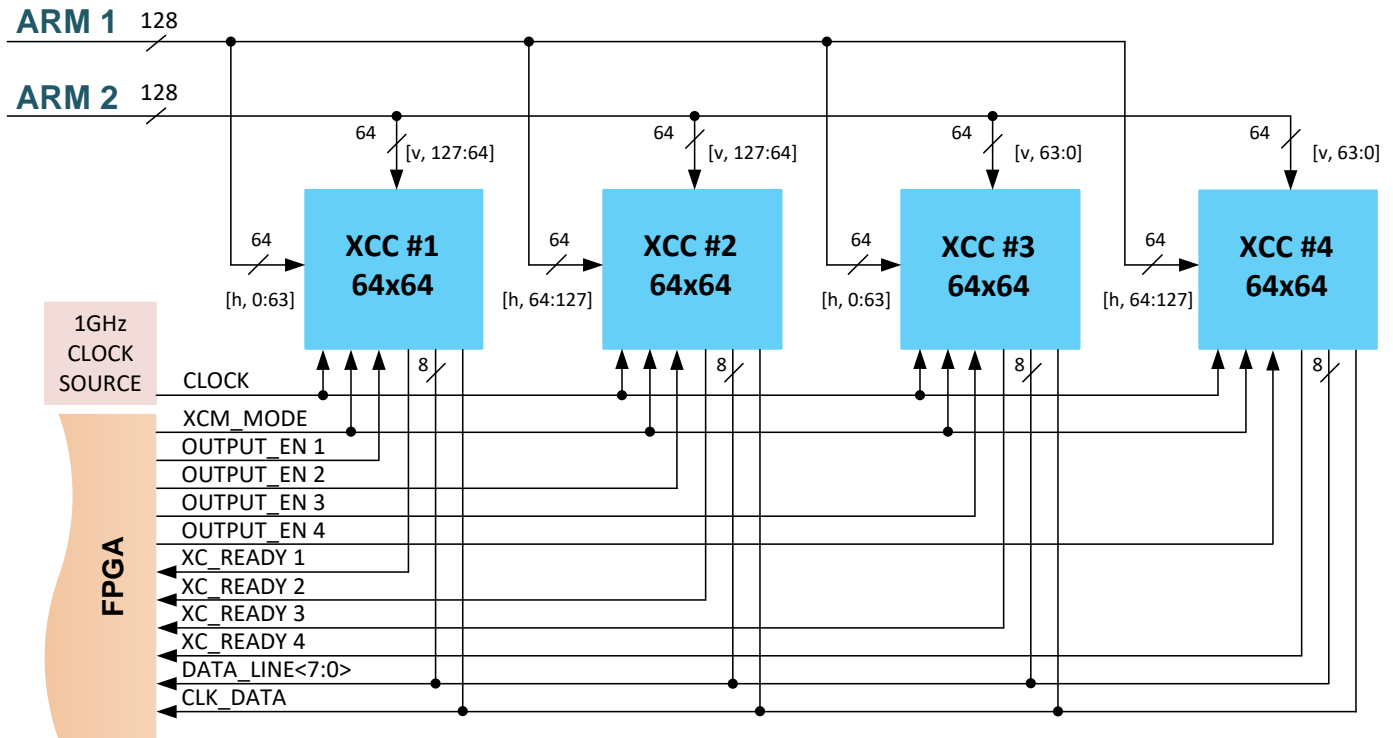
ARM 1 128

ARM 2 128

64 [v, 127:64]

64 [v, 127:64]

64 [v, 63:0]

64 [v, 63:0]

64 [h, 0:63]

XCC #1
64x64

64 [h, 64:127]

XCC #2
64x64

64 [h, 0:63]

XCC #3
64x64

64 [h, 64:127]

XCC #4
64x64

8

8

8

8

1GHz CLOCK SOURCE

CLOCK

XCM_MODE

OUTPUT_EN 1

OUTPUT_EN 2

OUTPUT_EN 3

OUTPUT_EN 4

XC_READY 1

XC_READY 2

XC_READY 3

XC_READY 4

DATA_LINE<7:0>

CLK_DATA

FPGA